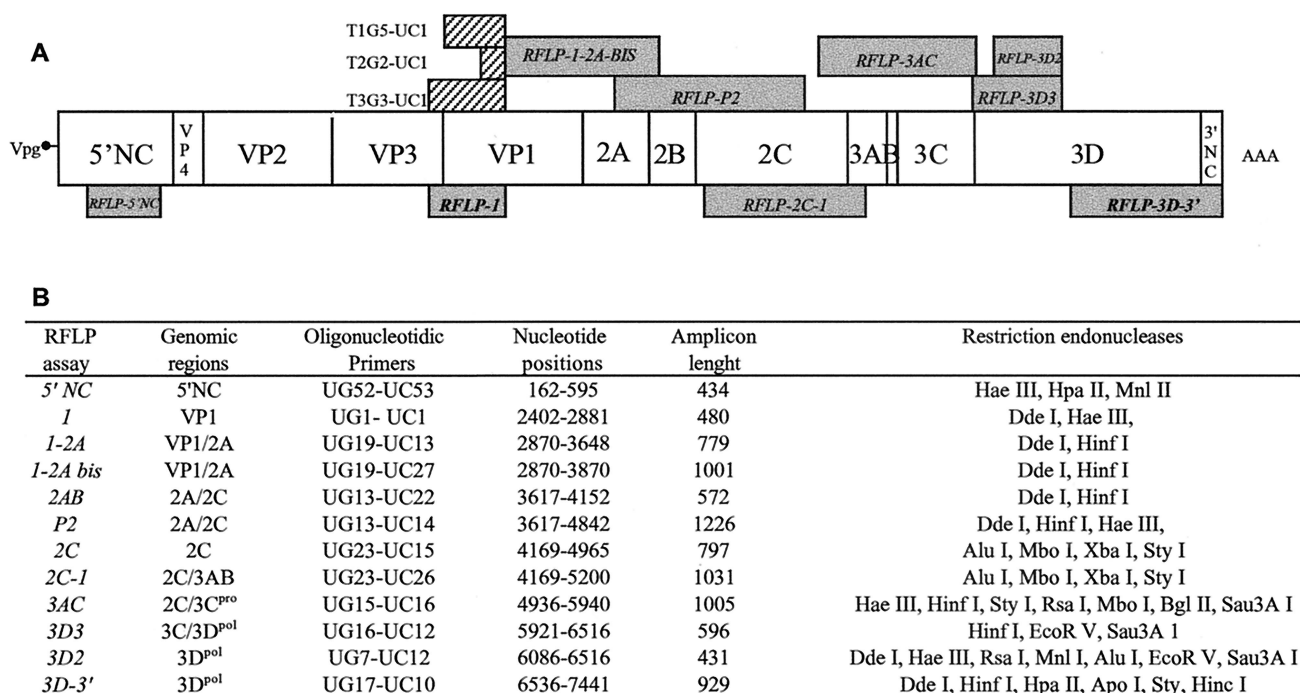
A

T1G5-UC1
T2G2-UC1
T3G3-UC1

RFLP-1-2A-BIS
RFLP-3AC
RFLP-3D2
RFLP-P2
RFLP-3D3

Vpg 5'NC VP4 VP2 VP3 VP1 2A 2B 2C 3AB 3C 3D 3'NC AAA

RFLP-5'NC
RFLP-1
RFLP-2C-1
RFLP-3D-3'

B

| RFLP assay | Genomic regions | Oligonucleotidic Primers | Nucleotide positions | Amplicon lenght | Restriction endonucleases |
|---|---|---|---|---|---|
| 5' NC | 5'NC | UG52-UC53 | 162-595 | 434 | Hae III, Hpa II, Mnl II |
| 1 | VP1 | UG1- UC1 | 2402-2881 | 480 | Dde I, Hae III, |
| 1-2A | VP1/2A | UG19-UC13 | 2870-3648 | 779 | Dde I, Hinf I |
| 1-2A bis | VP1/2A | UG19-UC27 | 2870-3870 | 1001 | Dde I, Hinf I |
| 2AB | 2A/2C | UG13-UC22 | 3617-4152 | 572 | Dde I, Hinf I |
| P2 | 2A/2C | UG13-UC14 | 3617-4842 | 1226 | Dde I, Hinf I, Hae III, |
| 2C | 2C | UG23-UC15 | 4169-4965 | 797 | Alu I, Mbo I, Xba I, Sty I |
| 2C-1 | 2C/3AB | UG23-UC26 | 4169-5200 | 1031 | Alu I, Mbo I, Xba I, Sty I |
| 3AC | 2C/3C$^{pro}$ | UG15-UC16 | 4936-5940 | 1005 | Hae III, Hinf I, Sty I, Rsa I, Mbo I, Bgl II, Sau3A I |
| 3D3 | 3C/3D$^{pol}$ | UG16-UC12 | 5921-6516 | 596 | Hinf I, EcoR V, Sau3A 1 |
| 3D2 | 3D$^{pol}$ | UG7-UC12 | 6086-6516 | 431 | Dde I, Hae III, Rsa I, Mnl I, Alu I, EcoR V, Sau3A I |
| 3D-3' | 3D$^{pol}$ | UG17-UC10 | 6536-7441 | 929 | Dde I, Hinf I, Hpa II, Apo I, Sty, Hinc I |